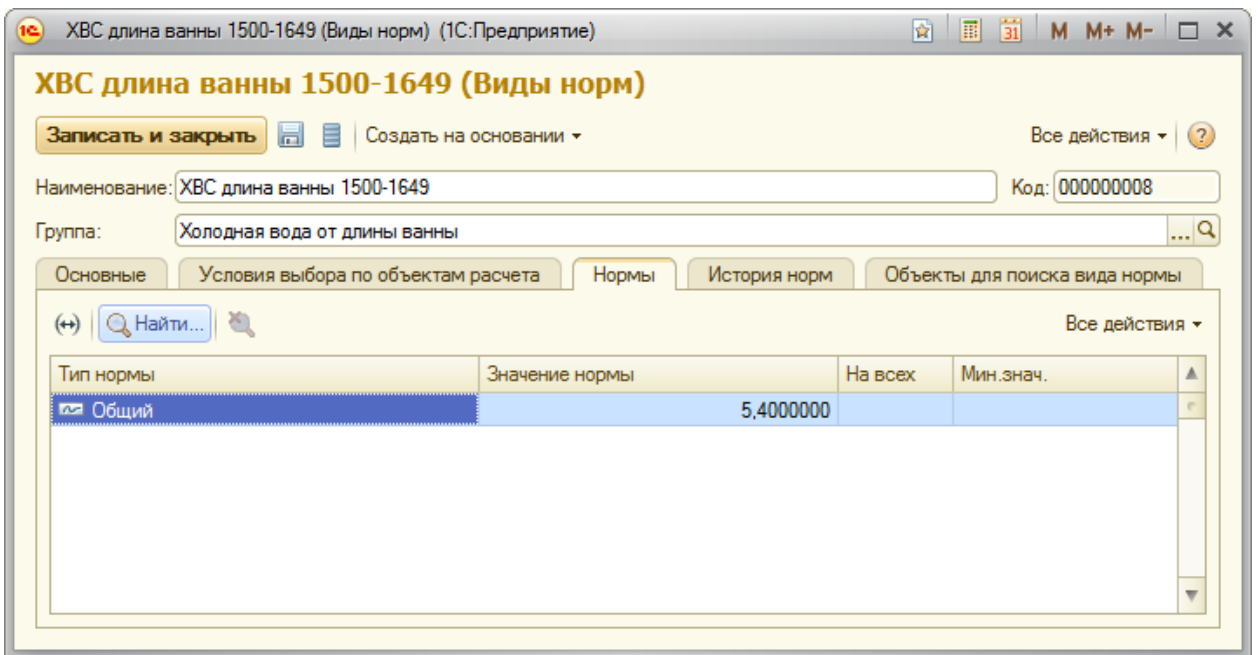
ХВС длина ванны 1500-1649 (Виды норм) (1С:Предприятие)

M M+ M-

ХВС длина ванны 1500-1649 (Виды норм)

Записать и закрыть | Создать на основании ▾ | Все действия ▾ | ?

Наименование: ХВС длина ванны 1500-1649

Код: 000000008

Группа: Холодная вода от длины ванны

Основные | Условия выбора по объектам расчета | Нормы | История норм | Объекты для поиска вида нормы

Найти...

Все действия ▾

| Тип нормы | Значение нормы | На всех | Мин.знач. |
|---|---|---|---|
| Общий | 5,4000000 | | |